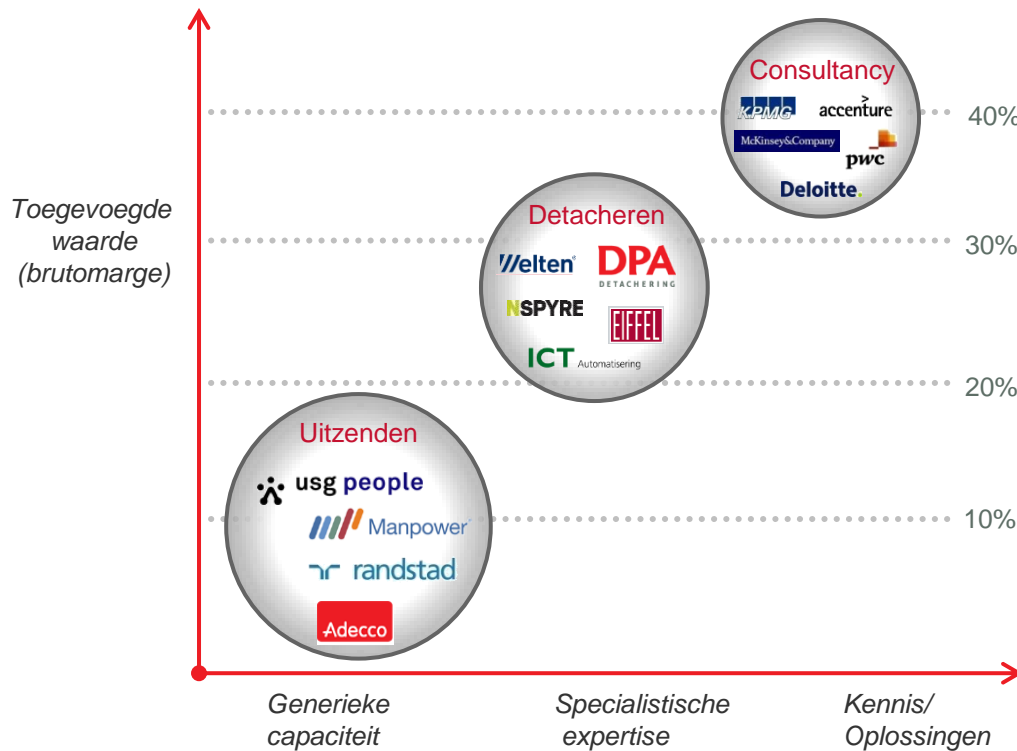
Toegevoegde waarde (brutomarge)

Consultancy

KPMG

accenture

McKinsey&Company

pwc

Deloitte.

40%

Detacheren

Welten

DPA DETACHERING

NSPYRE

EIFFEL

ICT Automatisering

30%

20%

Uitzenden

usg people

Manpower

randstad

Adecco

10%

Generieke capaciteit

Specialistische expertise

Kennis/ Oplossingen